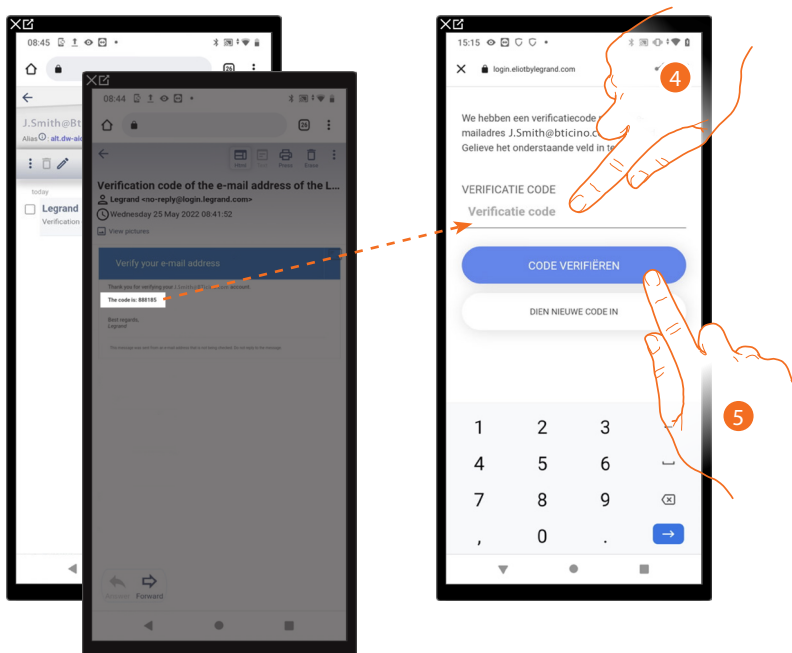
08:45

26

J.Smith@Bti

Alias alt.dw-ai

today

Legrand

Verification

08:44

26

Verification code of the e-mail address of the L...

Legrand <no-reply@login.legrand.com>

Wednesday 25 May 2022 08:41:52

View pictures

Verify your e-mail address

Thank you for verifying your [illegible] account.

The code is: 888185

Best regards,
Legrand

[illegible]

Answer

Forward

15:15

login.eliotbylegrand.com

4

We hebben een verificatiecode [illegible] mailadres J.Smith@bticino.c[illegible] Gelieve het onderstaande veld in te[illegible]

VERIFICATIE CODE

Verificatie code

CODE VERIFIËREN

DIEN NIEUWE CODE IN

5

1 2 3

4 5 6

7 8 9

, 0 .